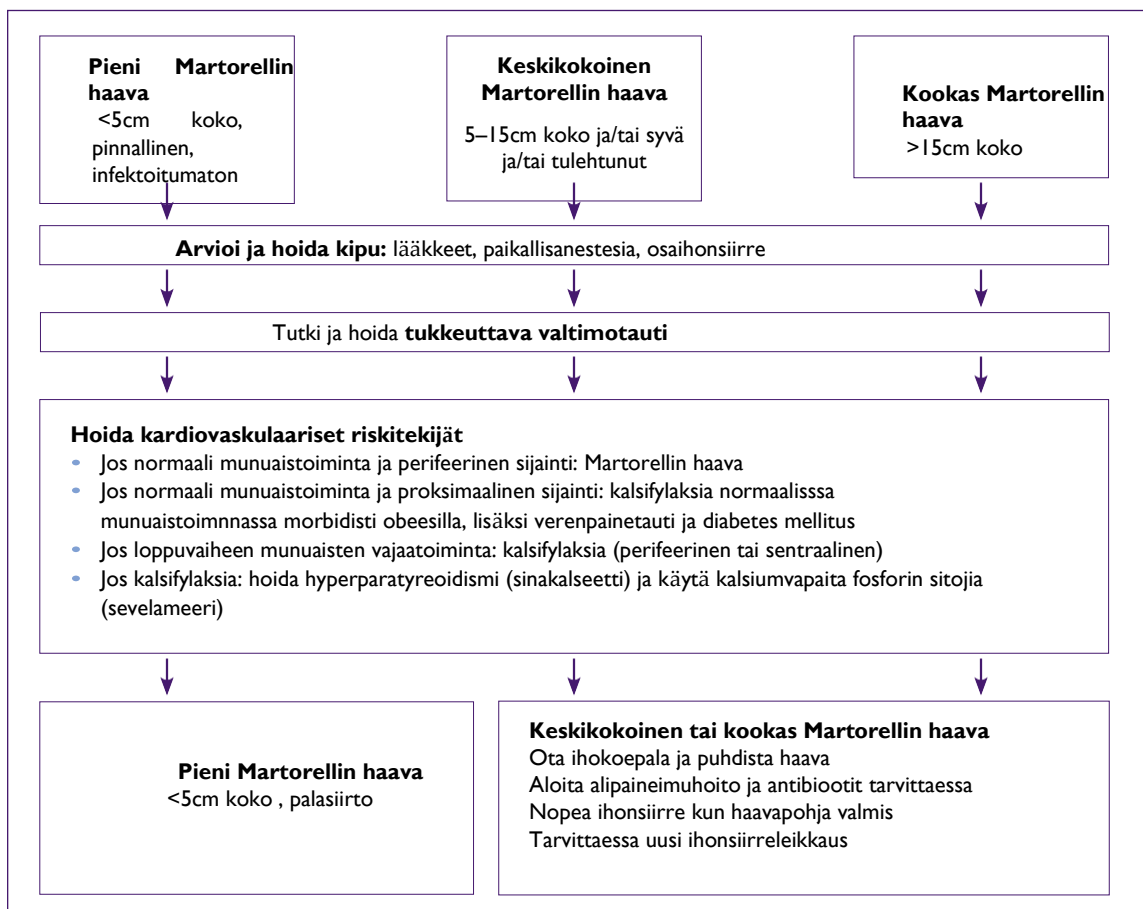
**Pieni Martorellin haava**
<5cm koko, pinnallinen, infektoitumaton

**Keskikokoinen Martorellin haava**
5–15cm koko ja/tai syvä ja/tai tulehtunut

**Kookas Martorellin haava**
>15cm koko

**Arvioi ja hoida kipu:** lääkkeet, paikallisanestesia, osaihonsiirre

Tutki ja hoida **tukkeuttava valtimotauti**

**Hoida kardiovaskulaariset riskitekijät**
- Jos normaali munuaistoiminta ja perifeerinen sijainti: Martorellin haava
- Jos normaali munuaistoiminta ja proksimaalinen sijainti: kalsifylaksia normaalisssa munuaistoimnnassa morbidisti obeesilla, lisäksi verenpainetauti ja diabetes mellitus
- Jos loppuvaiheen munuaisten vajaatoiminta: kalsifylaksia (perifeerinen tai sentraalinen)
- Jos kalsifylaksia: hoida hyperparatyreoidismi (sinakalseetti) ja käytä kalsiumvapaita fosforin sitojia (sevelameeri)

**Pieni Martorellin haava**
<5cm koko , palasiirto

**Keskikokoinen tai kookas Martorellin haava**
Ota ihokoepala ja puhdista haava
Aloita alipaineimuhoito ja antibiootit tarvittaessa
Nopea ihonsiirre kun haavapohja valmis
Tarvittaessa uusi ihonsiirreleikkaus